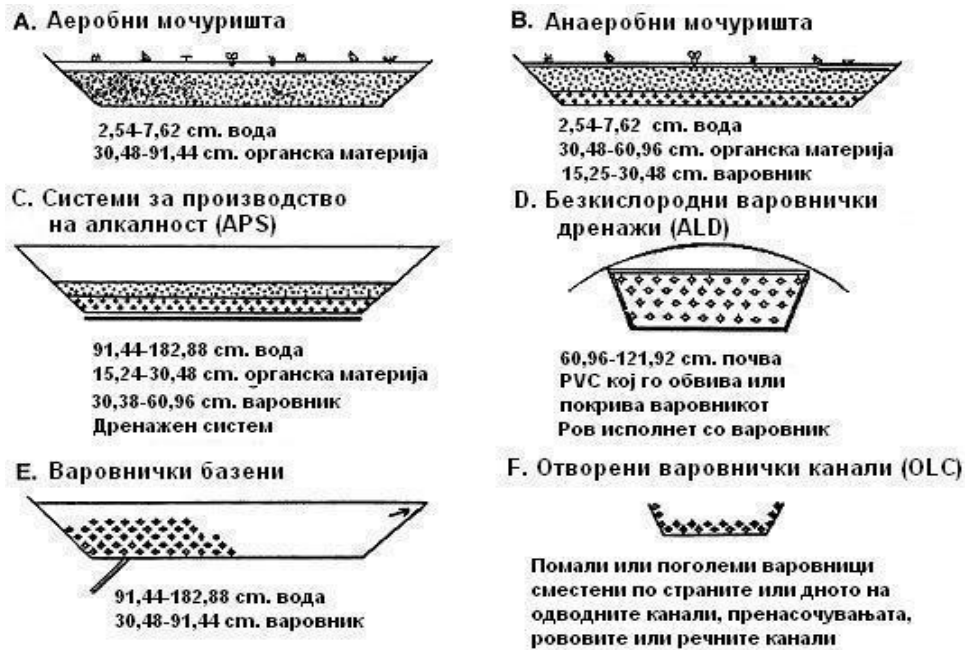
A. Аеробни мочуришта

2,54-7,62 cm. вода
30,48-91,44 cm. органска материја

B. Анаеробни мочуришта

2,54-7,62 cm. вода
30,48-60,96 cm. органска материја
15,25-30,48 cm. варовник

C. Системи за производство на алкалност (APS)

91,44-182,88 cm. вода
15,24-30,48 cm. органска материја
30,38-60,96 cm. варовник
Дренажен систем

D. Безкислородни варовнички дренажи (ALD)

60,96-121,92 cm. почва
PVC кој го обвива или покрива варовникот
Ров исполнет со варовник

E. Варовнички базени

91,44-182,88 cm. вода
30,48-91,44 cm. варовник

F. Отворени варовнички канали (OLC)

Помали или поголеми варовници сместени по страните или дното на одводните канали, пренасочувањата, рововите или речните канали